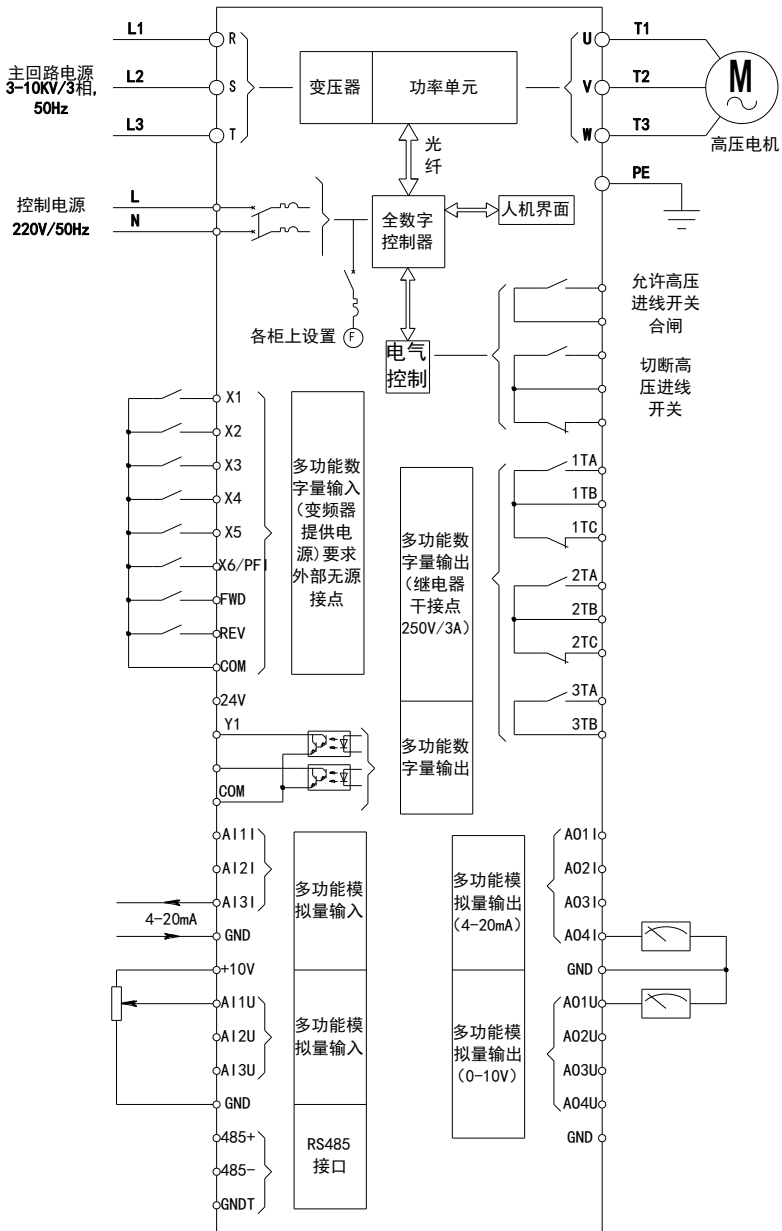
L1
R
主回路电源
3-10KV/3相,
50Hz
L2
S
L3
T
变压器
功率单元
U
T1
V
T2
W
T3
M
高压电机
光纤
PE
控制电源
220V/50Hz
L
N
全数字控制器
人机界面
各柜上设置 F
电气控制
允许高压进线开关合闸
切断高压进线开关
X1
X2
X3
X4
X5
X6/PFI
FWD
REV
COM
多功能数字量输入(变频器提供电源)要求外部无源接点
多功能数字量输出(继电器干接点250V/3A)
1TA
1TB
1TC
2TA
2TB
2TC
3TA
3TB
24V
Y1
COM
多功能数字量输出
AI1I
AI2I
AI3I
4-20mA
GND
多功能模拟量输入
多功能模拟量输出(4-20mA)
A01I
A02I
A03I
A04I
GND
+10V
AI1U
AI2U
AI3U
GND
多功能模拟量输入
多功能模拟量输出(0-10V)
A01U
A02U
A03U
A04U
GND
485+
485-
GNDT
RS485接口